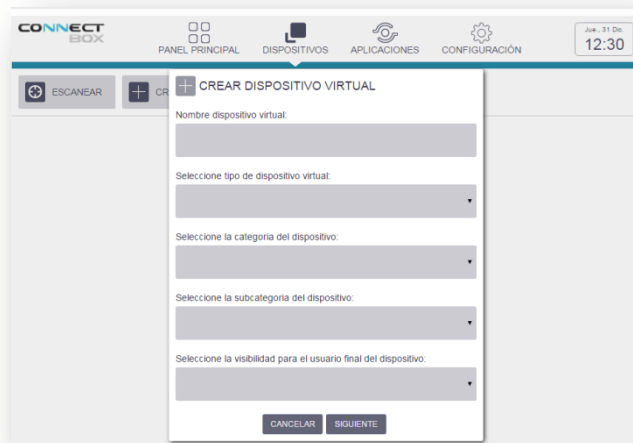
CONNECT BOX

PANEL PRINCIPAL DISPOSITIVOS APLICACIONES CONFIGURACIÓN

Jue., 31 Dic.
12:30

ESCANEAR CR

CREAR DISPOSITIVO VIRTUAL

Nombre dispositivo virtual:

Seleccione tipo de dispositivo virtual:

Seleccione la categoria del dispositivo:

Seleccione la subcategoria del dispositivo:

Seleccione la visibilidad para el usuario final del dispositivo:

CANCELAR SIGUIENTE